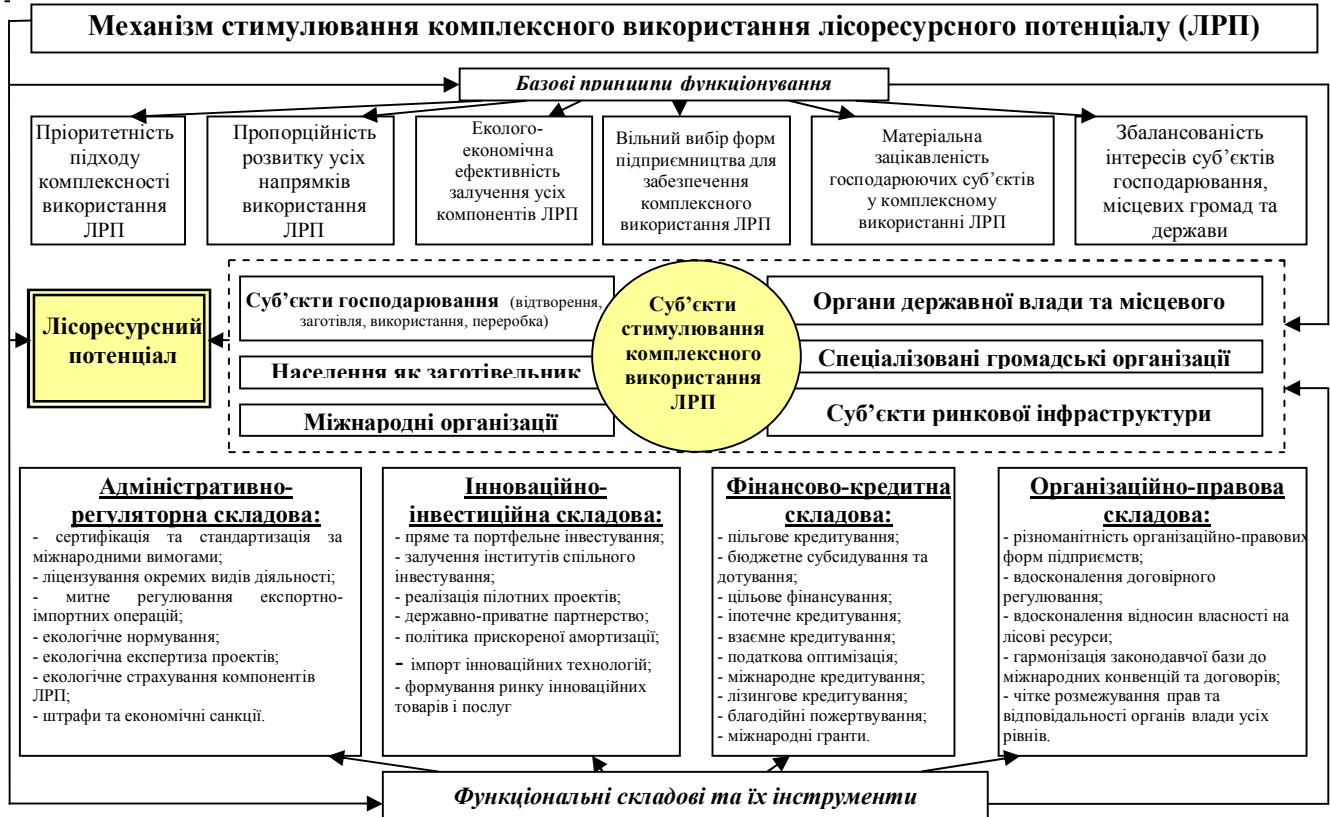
Механізм стимулювання комплексного використання лісоресурсного потенціалу (ЛРП)

Базові принципи функціонування

Пріоритетність підходу комплексності використання ЛРП

Пропорційність розвитку усіх напрямків використання ЛРП

Еколого-економічна ефективність залучення усіх компонентів ЛРП

Вільний вибір форм підприємництва для забезпечення комплексного використання ЛРП

Матеріальна зацікавленість господарюючих суб'єктів у комплексному використанні ЛРП

Збалансованість інтересів суб'єктів господарювання, місцевих громад та держави

Лісоресурсний потенціал

Суб'єкти господарювання (відтворення, заготівля, використання, переробка)

Населення як заготівельник

Міжнародні організації

Суб'єкти стимулювання комплексного використання ЛРП

Органи державної влади та місцевого

Спеціалізовані громадські організації

Суб'єкти ринкової інфраструктури

Адміністративно-регуляторна складова:
- сертифікація та стандартизація за міжнародними вимогами;
- ліцензування окремих видів діяльності;
- митне регулювання експортно-імпортних операцій;
- екологічне нормування;
- екологічна експертиза проектів;
- екологічне страхування компонентів ЛРП;
- штрафи та економічні санкції.

Інноваційно-інвестиційна складова:
- пряме та портфельне інвестування;
- залучення інститутів спільного інвестування;
- реалізація пілотних проектів;
- державно-приватне партнерство;
- політика прискореної амортизації;
- імпорт інноваційних технологій;
- формування ринку інноваційних товарів і послуг

Фінансово-кредитна складова:
- пільгове кредитування;
- бюджетне субсидування та дотування;
- цільове фінансування;
- іпотечне кредитування;
- взаємне кредитування;
- податкова оптимізація;
- міжнародне кредитування;
- лізингове кредитування;
- благодійні пожертвування;
- міжнародні гранти.

Організаційно-правова складова:
- різноманітність організаційно-правових форм підприємств;
- вдосконалення договірного регулювання;
- вдосконалення відносин власності на лісові ресурси;
- гармонізація законодавчої бази до міжнародних конвенцій та договорів;
- чітке розмежування прав та відповідальності органів влади усіх рівнів.

Функціональні складові та їх інструменти